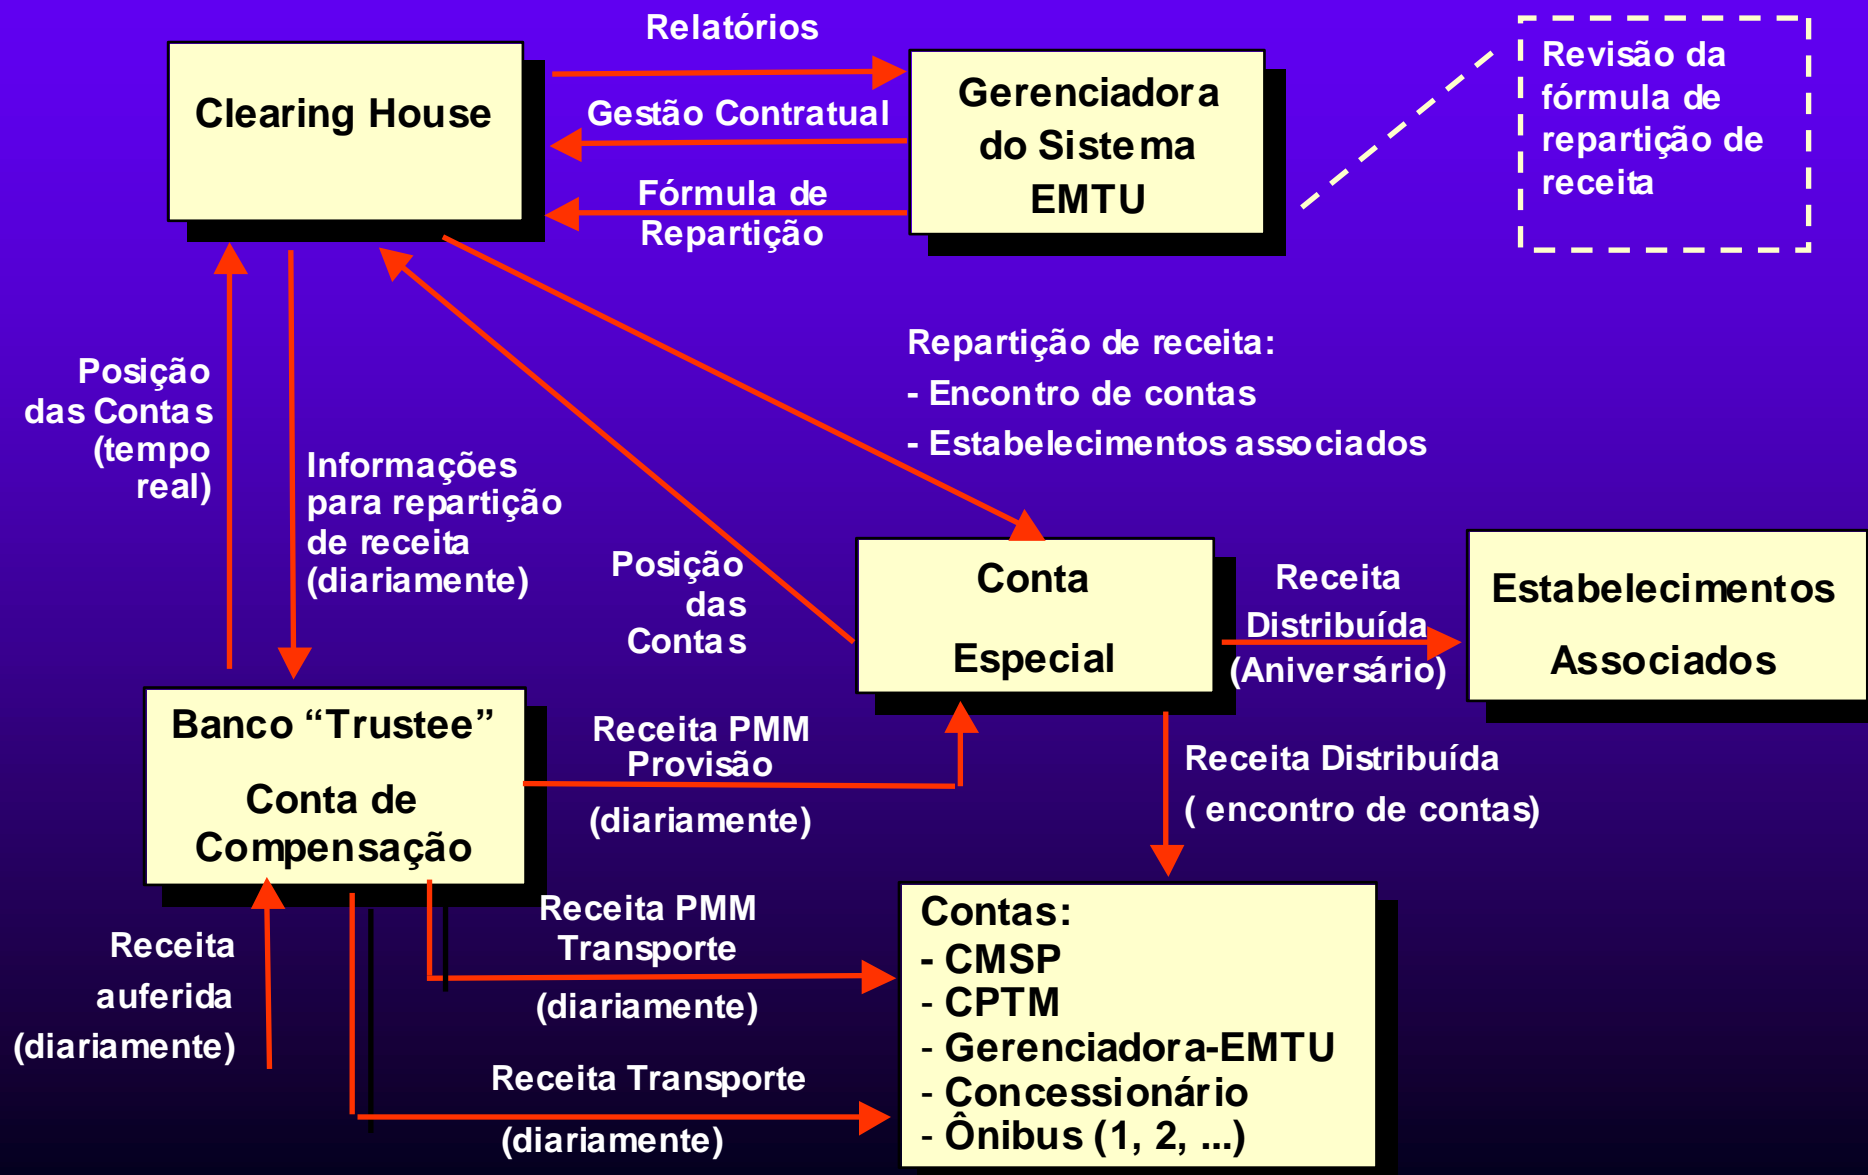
Relatórios

Clearing House

Gestão Contratual

Gerenciadora do Sistema EMTU

Fórmula de Repartição

Revisão da fórmula de repartição de receita

Repartição de receita:
- Encontro de contas
- Estabelecimentos associados

Posição das Contas (tempo real)

Informações para repartição de receita (diariamente)

Posição das Contas

Conta

Especial

Receita Distribuída (Aniversário)

Estabelecimentos

Associados

Banco “Trustee”

Conta de Compensação

Receita PMM Provisão

(diariamente)

Receita Distribuída

( encontro de contas)

Receita PMM Transporte

(diariamente)

Receita auferida (diariamente)

Receita Transporte

(diariamente)

Contas:
- CMSP
- CPTM
- Gerenciadora-EMTU
- Concessionário
- Ônibus (1, 2, ...)